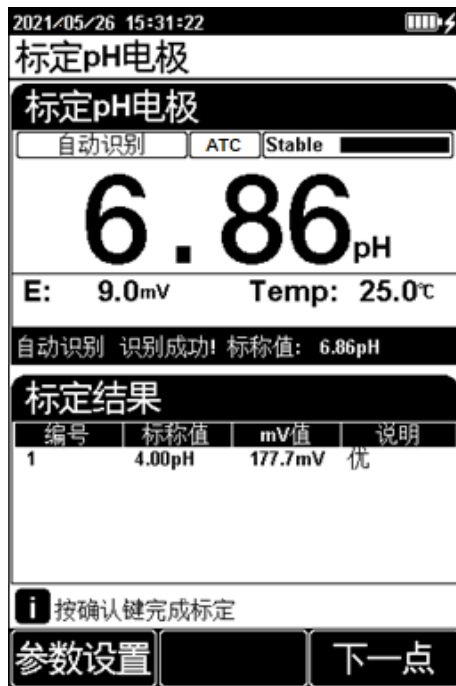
2021/05/26 15:31:22

标定pH电极

标定pH电极

自动识别 ATC Stable

6.86pH

E: 9.0mV Temp: 25.0℃

自动识别 识别成功! 标称值: 6.86pH

标定结果

| 编号 | 标称值 | mV值 | 说明 |
|---|---|---|---|
| 1 | 4.00pH | 177.7mV | 优 |

i 按确认键完成标定

参数设置 下一点